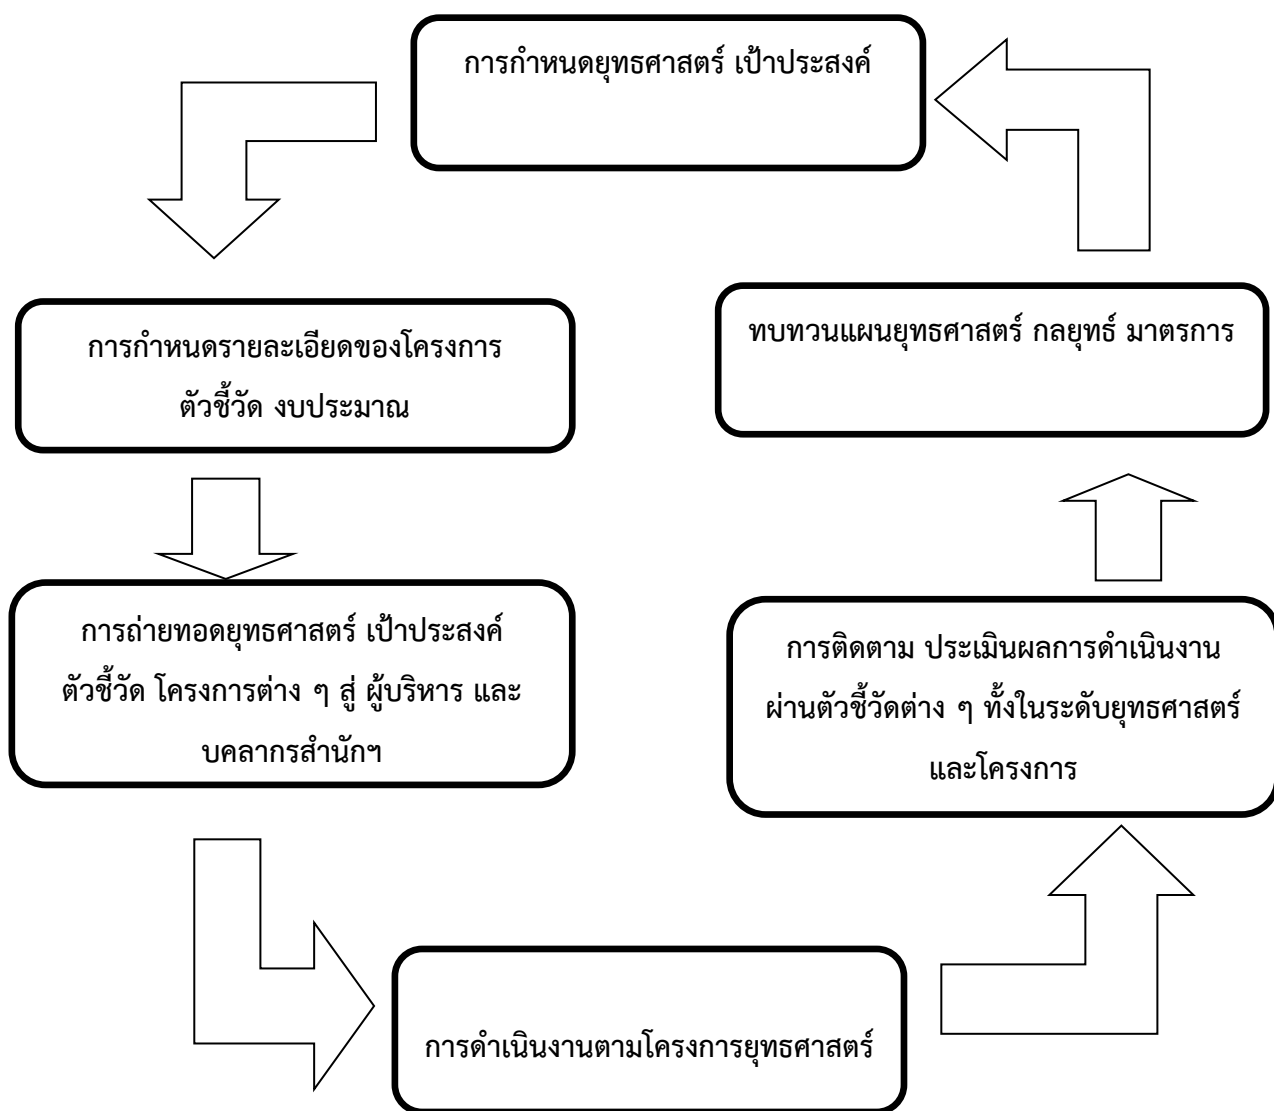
การกำหนดยุทธศาสตร์ เป้าประสงค์

การกำหนดรายละเอียดของโครงการ ตัวชี้วัด งบประมาณ

การถ่ายทอดยุทธศาสตร์ เป้าประสงค์ ตัวชี้วัด โครงการต่าง ๆ สู่ ผู้บริหาร และบคลากรสำนักฯ

การดำเนินงานตามโครงการยุทธศาสตร์

การติดตาม ประเมินผลการดำเนินงาน ผ่านตัวชี้วัดต่าง ๆ ทั้งในระดับยุทธศาสตร์ และโครงการ

ทบทวนแผนยุทธศาสตร์ กลยุทธ์ มาตรการ